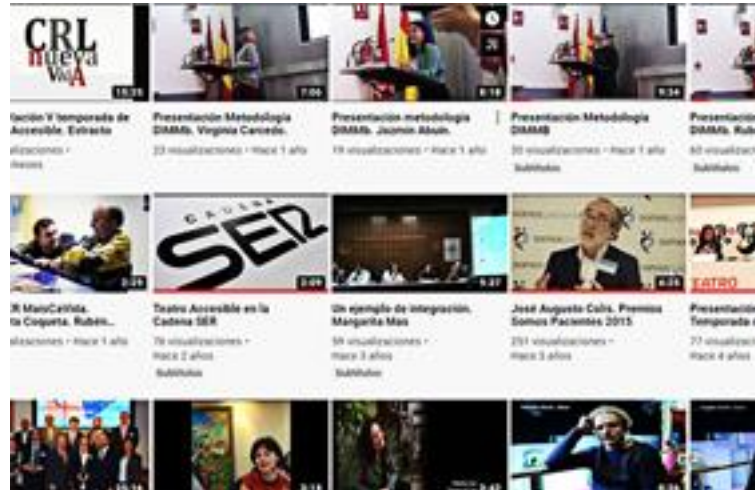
CRL nueva VíA

15:29

tación V temporada de Accesible. Extracto

ualizaciones · meses

7:06

Presentación Metodología DIMMb. Virginia Carcedo.

23 visualizaciones · Hace 1 año

6:18

Presentación metodología DIMMb. Jazmín Abuín.

19 visualizaciones · Hace 1 año

9:34

Presentación Metodología DIMMB

30 visualizaciones · Hace 1 año

Subtítulos

Presenta DIMMb. Ru

60 visualiza

Subtítulos

2:29

R MaisCatifda. ta Coqueta. Rubén...

ualizaciones · Hace 1 año

CADENA SER

2:49

Teatro Accesible en la Cadena SER

78 visualizaciones · Hace 2 años

Un ejemplo de integración. Margarita Mas

59 visualizaciones · Hace 3 años

Subtítulos

José Augusto Colls. Premios Somos Pacientes 2015

251 visualizaciones · Hace 3 años

TEATRO

Presentación Temporada

77 visualiza Hace 4 años